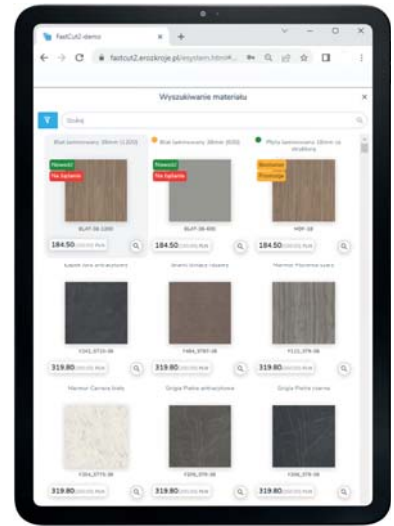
FastCut2 demo
fastcut2.erozkroje.pl/system.html#...

Wyszukiwanie materiału

Szukaj

Blat laminowany 38mm (1203)
Blat laminowany 38mm (830)
Płyta laminowana 18mm ze struktura

Nowość!
Na kątanie
Nowość!
Na kątanie
Bestseller
Promocja

BLAT-38-1203
BLAT-38-830
MDF-18

184.50 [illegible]
184.50 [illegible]
184.50 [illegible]

Sapeli bez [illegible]
Granit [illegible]
Marmur Pisarena szary

F341_ST16-38
F484_ST87-38
F121_ST9-38

319.80 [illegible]
319.80 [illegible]
319.80 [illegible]

Marmur Carrara biały
Grigia Pietra antracytowa
Grigia Pietra czarna

F204_ST75-38
F205_ST9-38
F206_ST9-38

319.80 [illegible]
319.80 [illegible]
319.80 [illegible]